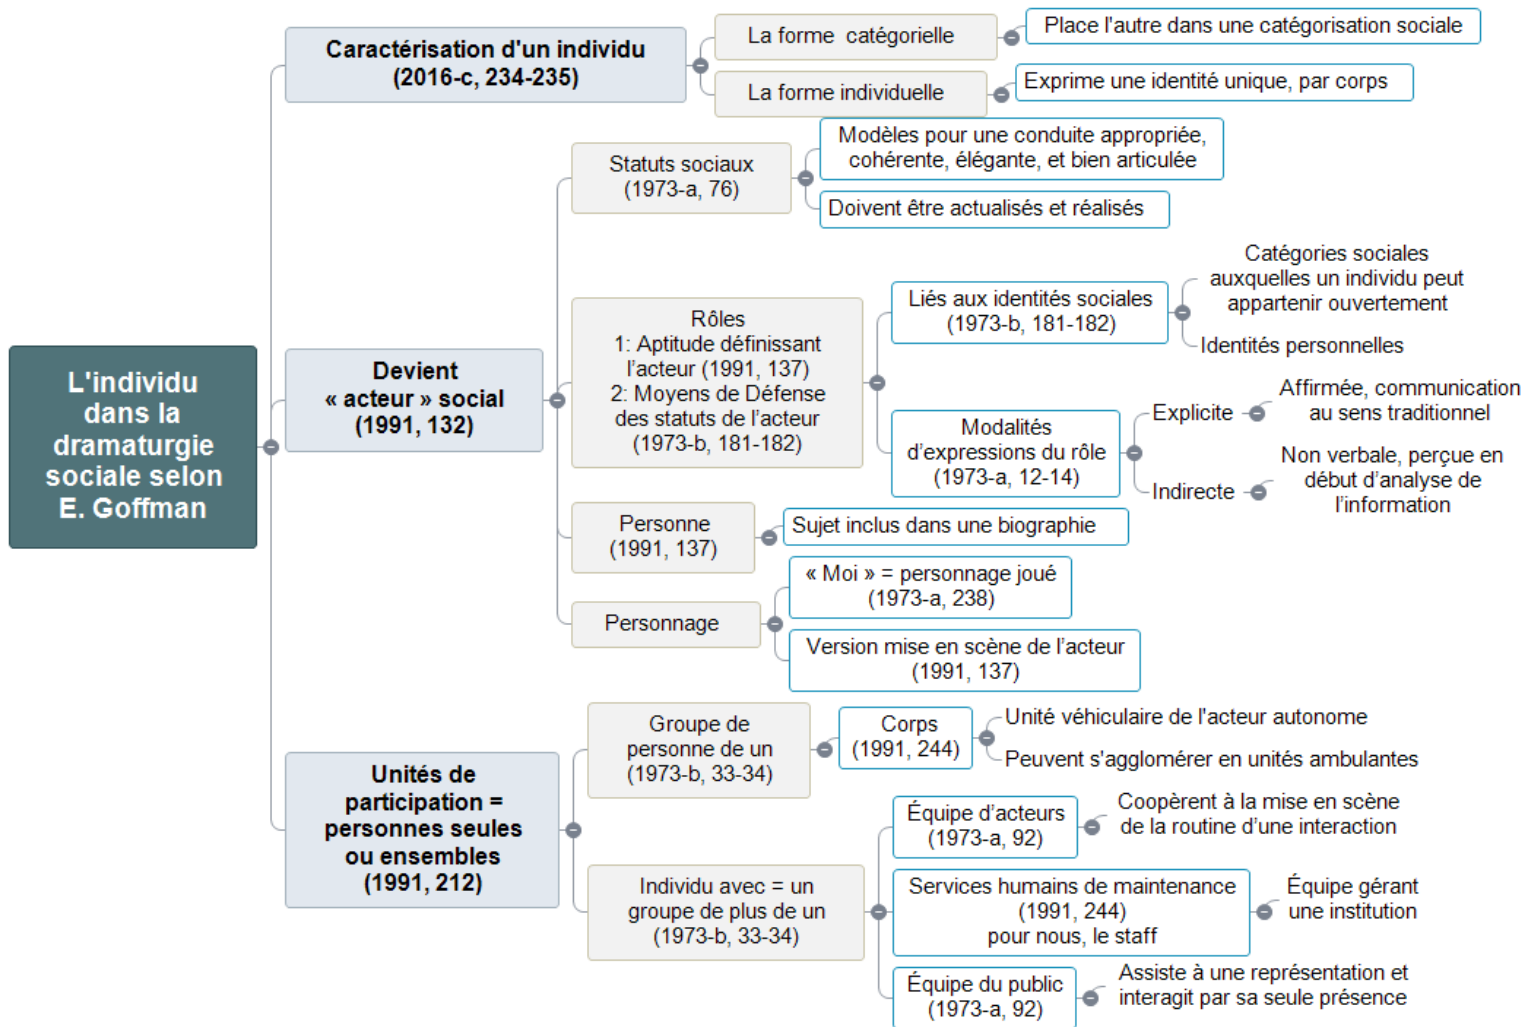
L'individu dans la dramaturgie sociale selon E. Goffman

Caractérisation d'un individu (2016-c, 234-235)

La forme catégorielle

Place l'autre dans une catégorisation sociale

La forme individuelle

Exprime une identité unique, par corps

Devient « acteur » social (1991, 132)

Statuts sociaux (1973-a, 76)

Modèles pour une conduite appropriée, cohérente, élégante, et bien articulée

Doivent être actualisés et réalisés

Rôles
1: Aptitude définissant l'acteur (1991, 137)
2: Moyens de Défense des statuts de l'acteur (1973-b, 181-182)

Liés aux identités sociales (1973-b, 181-182)

Catégories sociales auxquelles un individu peut appartenir ouvertement

Identités personnelles

Modalités d'expressions du rôle (1973-a, 12-14)

Explicite

Affirmée, communication au sens traditionnel

Indirecte

Non verbale, perçue en début d'analyse de l'information

Personne (1991, 137)

Sujet inclus dans une biographie

Personnage

« Moi » = personnage joué (1973-a, 238)

Version mise en scène de l'acteur (1991, 137)

Unités de participation = personnes seules ou ensembles (1991, 212)

Groupe de personne de un (1973-b, 33-34)

Corps (1991, 244)

Unité véhiculaire de l'acteur autonome

Peuvent s'agglomérer en unités ambulantes

Individu avec = un groupe de plus de un (1973-b, 33-34)

Équipe d'acteurs (1973-a, 92)

Coopèrent à la mise en scène de la routine d'une interaction

Services humains de maintenance (1991, 244) pour nous, le staff

Équipe gérant une institution

Équipe du public (1973-a, 92)

Assiste à une représentation et interagit par sa seule présence